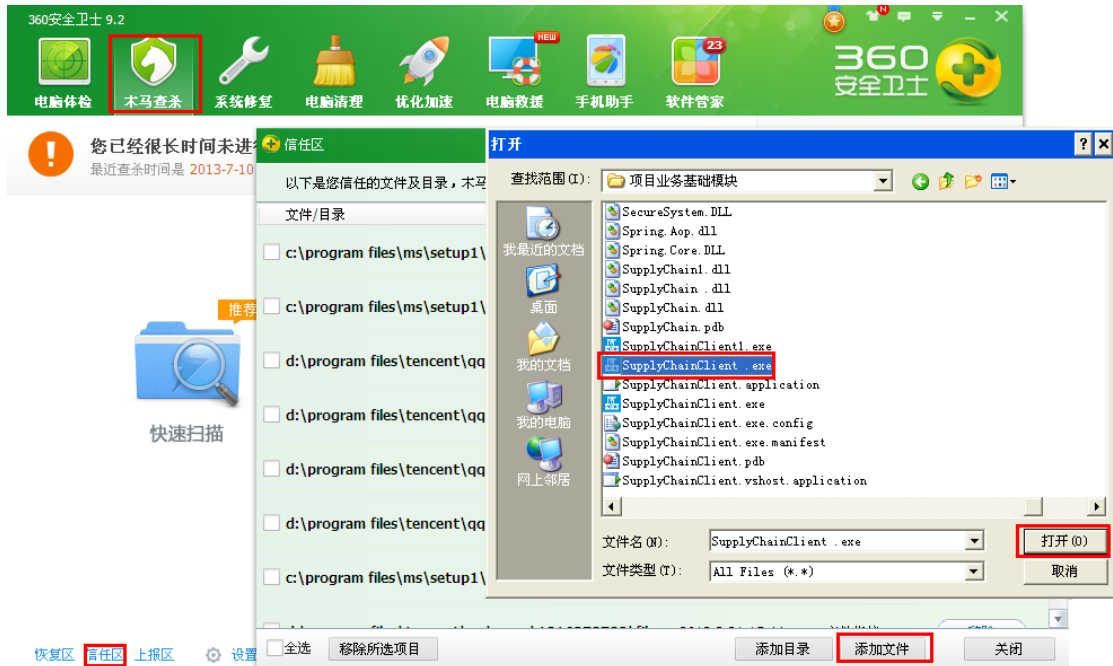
360安全卫士 9.2

电脑体检 木马查杀 系统修复 电脑清理 优化加速 电脑救援 手机助手 软件管家

NEW

23

360 安全卫士

您已经很长时间未进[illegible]

最近查杀时间是 2013-7-10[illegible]

推荐

快速扫描

信任区

以下是您信任的文件及目录，木马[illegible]

文件/目录

c:\program files\ms\setup1\

c:\program files\ms\setup1\

d:\program files\tencent\qq

d:\program files\tencent\qq

d:\program files\tencent\qq

d:\program files\tencent\qq

c:\program files\ms\setup1\

打开

查找范围(I): 项目业务基础模块

我最近的文档

桌面

我的文档

我的电脑

网上邻居

SecureSystem.DLL
Spring.Aop.dll
Spring.Core.DLL
SupplyChain1.dll
SupplyChain .dll
SupplyChain.dll
SupplyChain.pdb
SupplyChainClient1.exe
SupplyChainClient .exe
SupplyChainClient.application
SupplyChainClient.exe
SupplyChainClient.exe.config
SupplyChainClient.exe.manifest
SupplyChainClient.pdb
SupplyChainClient.vshost.application

文件名(N): SupplyChainClient .exe

打开(O)

文件类型(T): All Files (*.*)

取消

恢复区 信任区 上报区 设置

全选 移除所选项目 添加目录 添加文件 关闭